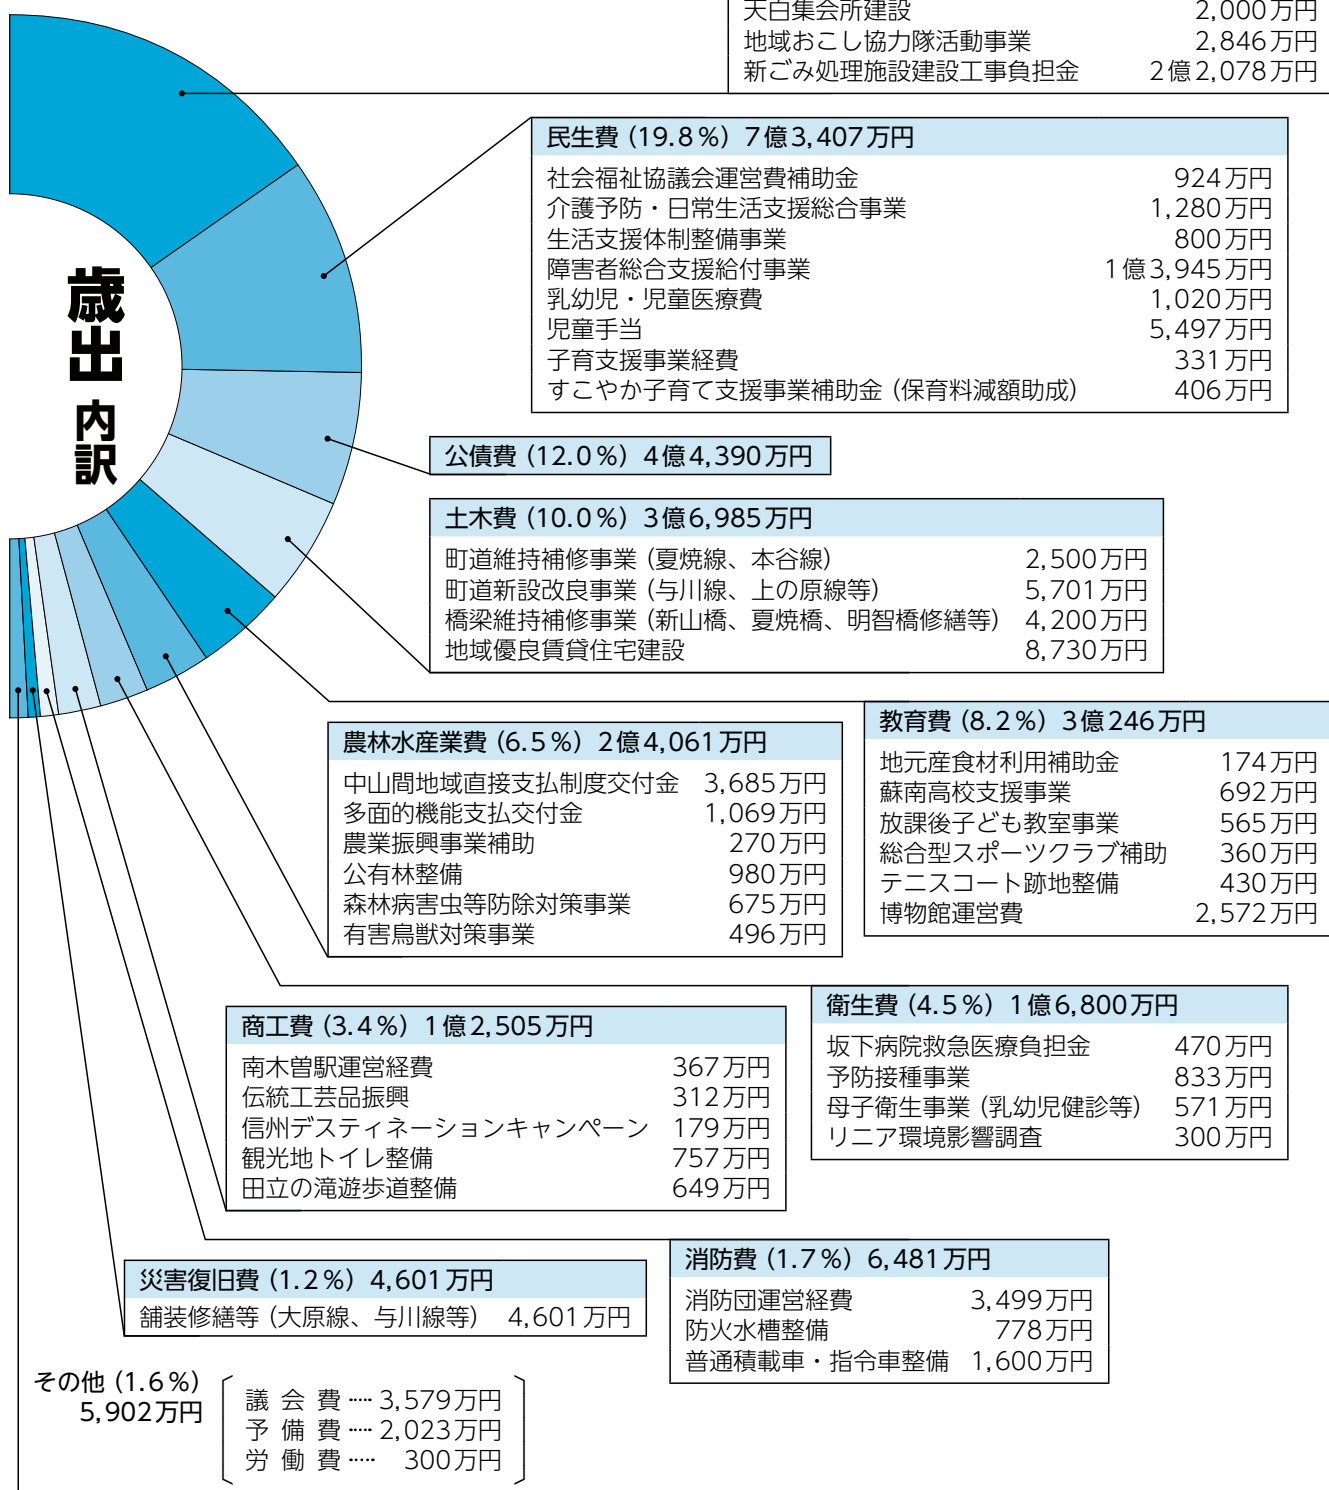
天白集会所建設　2,000万円
地域おこし協力隊活動事業　2,846万円
新ごみ処理施設建設工事負担金　2億2,078万円

歳出内訳

民生費（19.8％）7億3,407万円
社会福祉協議会運営費補助金　924万円
介護予防・日常生活支援総合事業　1,280万円
生活支援体制整備事業　800万円
障害者総合支援給付事業　1億3,945万円
乳幼児・児童医療費　1,020万円
児童手当　5,497万円
子育支援事業経費　331万円
すこやか子育て支援事業補助金（保育料減額助成）　406万円

公債費（12.0％）4億4,390万円

土木費（10.0％）3億6,985万円
町道維持補修事業（夏焼線、本谷線）　2,500万円
町道新設改良事業（与川線、上の原線等）　5,701万円
橋梁維持補修事業（新山橋、夏焼橋、明智橋修繕等）　4,200万円
地域優良賃貸住宅建設　8,730万円

教育費（8.2％）3億246万円
地元産食材利用補助金　174万円
蘇南高校支援事業　692万円
放課後子ども教室事業　565万円
総合型スポーツクラブ補助　360万円
テニスコート跡地整備　430万円
博物館運営費　2,572万円

農林水産業費（6.5％）2億4,061万円
中山間地域直接支払制度交付金　3,685万円
多面的機能支払交付金　1,069万円
農業振興事業補助　270万円
公有林整備　980万円
森林病害虫等防除対策事業　675万円
有害鳥獣対策事業　496万円

衛生費（4.5％）1億6,800万円
坂下病院救急医療負担金　470万円
予防接種事業　833万円
母子衛生事業（乳幼児健診等）　571万円
リニア環境影響調査　300万円

商工費（3.4％）1億2,505万円
南木曽駅運営経費　367万円
伝統工芸品振興　312万円
信州デスティネーションキャンペーン　179万円
観光地トイレ整備　757万円
田立の滝遊歩道整備　649万円

消防費（1.7％）6,481万円
消防団運営経費　3,499万円
防火水槽整備　778万円
普通積載車・指令車整備　1,600万円

災害復旧費（1.2％）4,601万円
舗装修繕等（大原線、与川線等）　4,601万円

その他（1.6％）5,902万円
議会費……3,579万円
予備費……2,023万円
労働費……　300万円